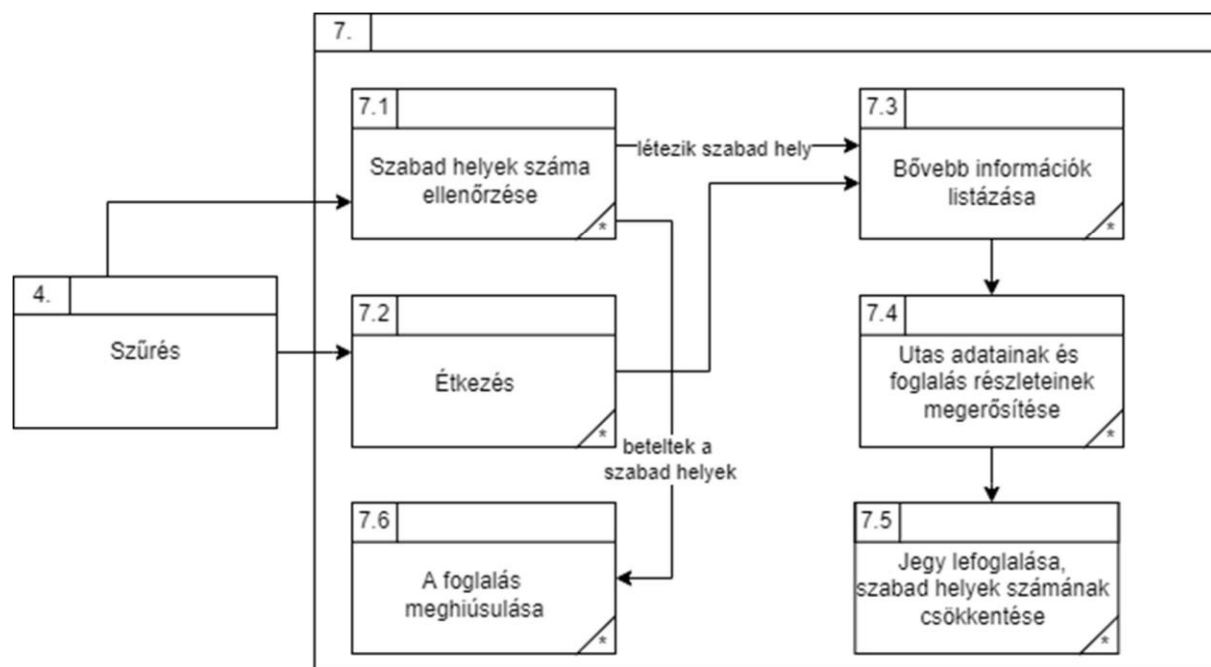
7.

7.1
Szabad helyek száma ellenőrzése
*

létezik szabad hely

7.3
Bővebb információk listázása
*

4.
Szűrés

7.2
Étkezés
*

7.4
Utas adatainak és foglalás részleteinek megerősítése
*

beteltek a szabad helyek

7.6
A foglalás meghiúsulása
*

7.5
Jegy lefoglalása, szabad helyek számának csökkentése
*